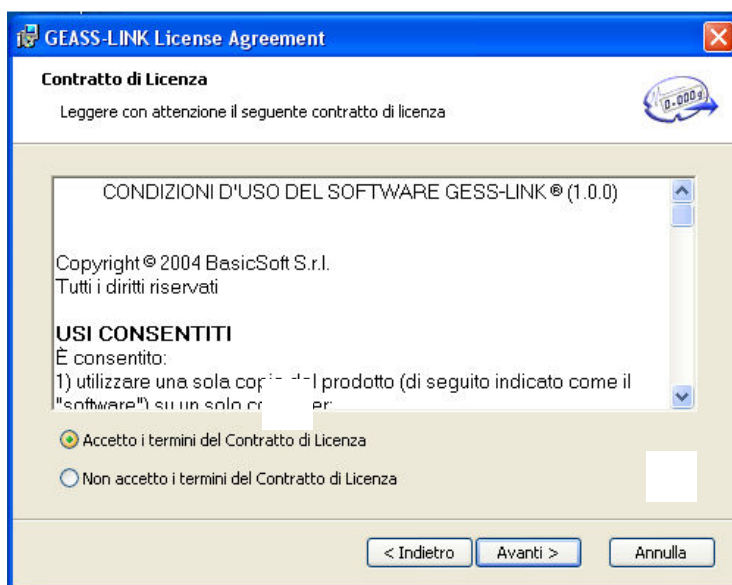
GEASS-LINK License Agreement

Contratto di Licenza

Leggere con attenzione il seguente contratto di licenza

0.000g

CONDIZIONI D'USO DEL SOFTWARE GESS-LINK ® (1.0.0)

Copyright © 2004 BasicSoft S.r.l.
Tutti i diritti riservati

USI CONSENTITI
È consentito:
1) utilizzare una sola cop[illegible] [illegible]l prodotto (di seguito indicato come il "software") su un solo co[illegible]er:

Accetto i termini del Contratto di Licenza

Non accetto i termini del Contratto di Licenza

< Indietro

Avanti >

Annulla